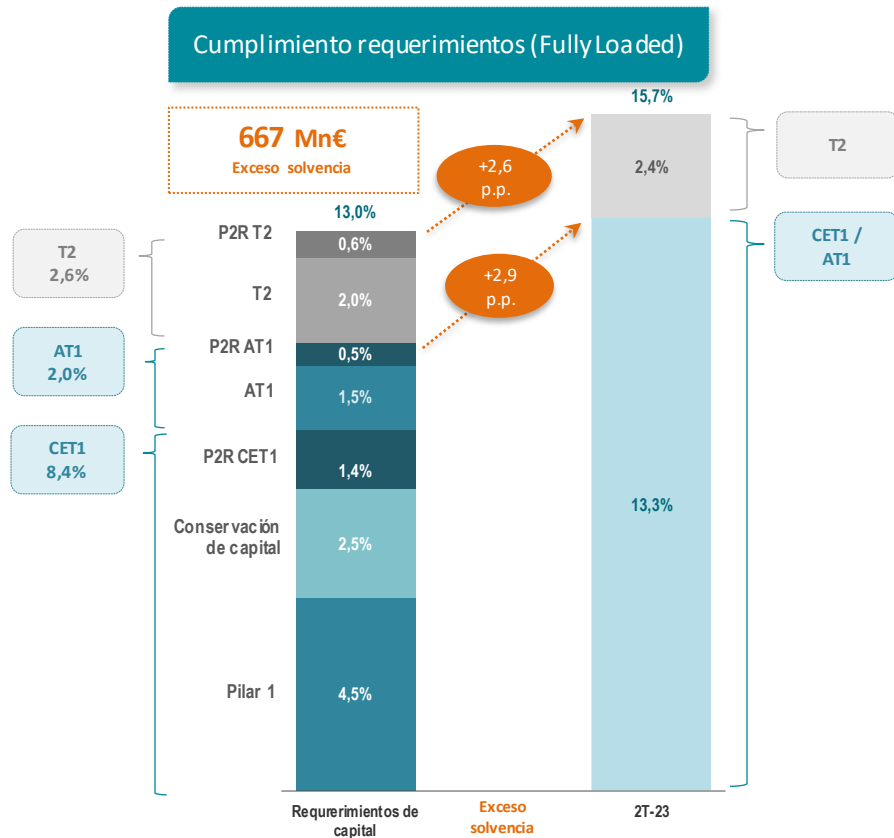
Cumplimiento requerimientos (Fully Loaded)

667 Mn€
Exceso solvencia

13,0%

15,7%

+2,6 p.p.

+2,9 p.p.

T2
2,6%

AT1
2,0%

CET1
8,4%

P2R T2
T2
P2R AT1
AT1
P2R CET1
Conservación de capital
Pilar 1

0,6%
2,0%
0,5%
1,5%
1,4%
2,5%
4,5%

2,4%
13,3%

T2

CET1 / AT1

Requerimientos de capital

Exceso solvencia

2T-23